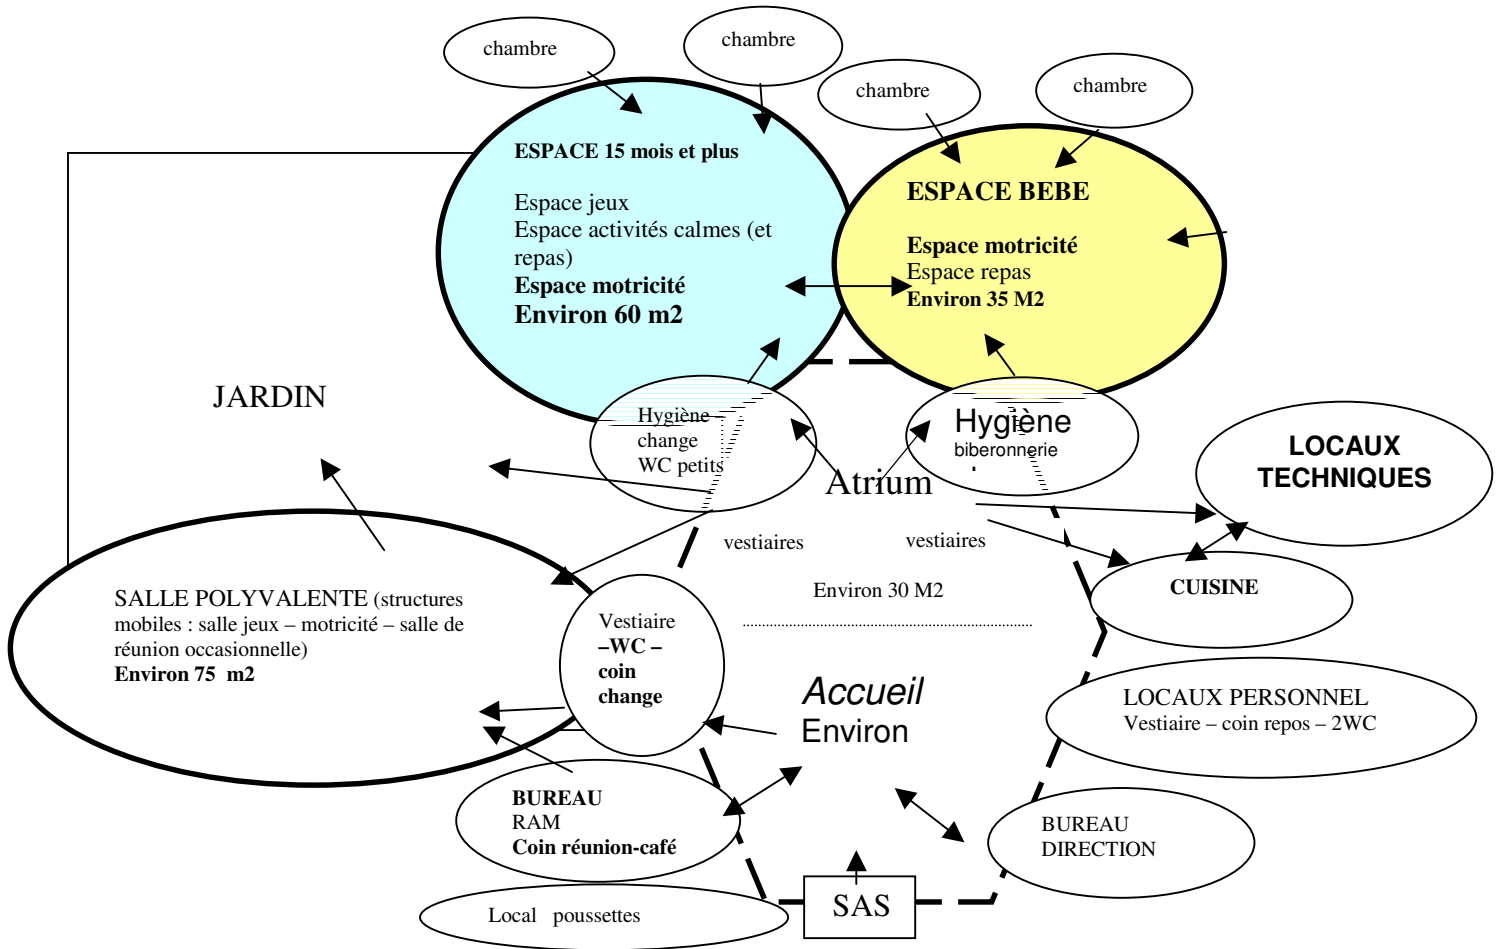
chambre

chambre

chambre

chambre

ESPACE 15 mois et plus

Espace jeux
Espace activités calmes (et repas)
Espace motricité
Environ 60 m2

ESPACE BEBE

Espace motricité
Espace repas
Environ 35 M2

JARDIN

Hygiène change WC petits

Hygiène biberonnerie

Atrium

LOCAUX TECHNIQUES

vestiaires

vestiaires

Environ 30 M2

CUISINE

SALLE POLYVALENTE (structures mobiles : salle jeux – motricité – salle de réunion occasionnelle)
Environ 75 m2

Vestiaire –WC – coin change

Accueil
Environ

LOCAUX PERSONNEL
Vestiaire – coin repos – 2WC

BUREAU
RAM
Coin réunion-café

BUREAU DIRECTION

Local poussettes

SAS